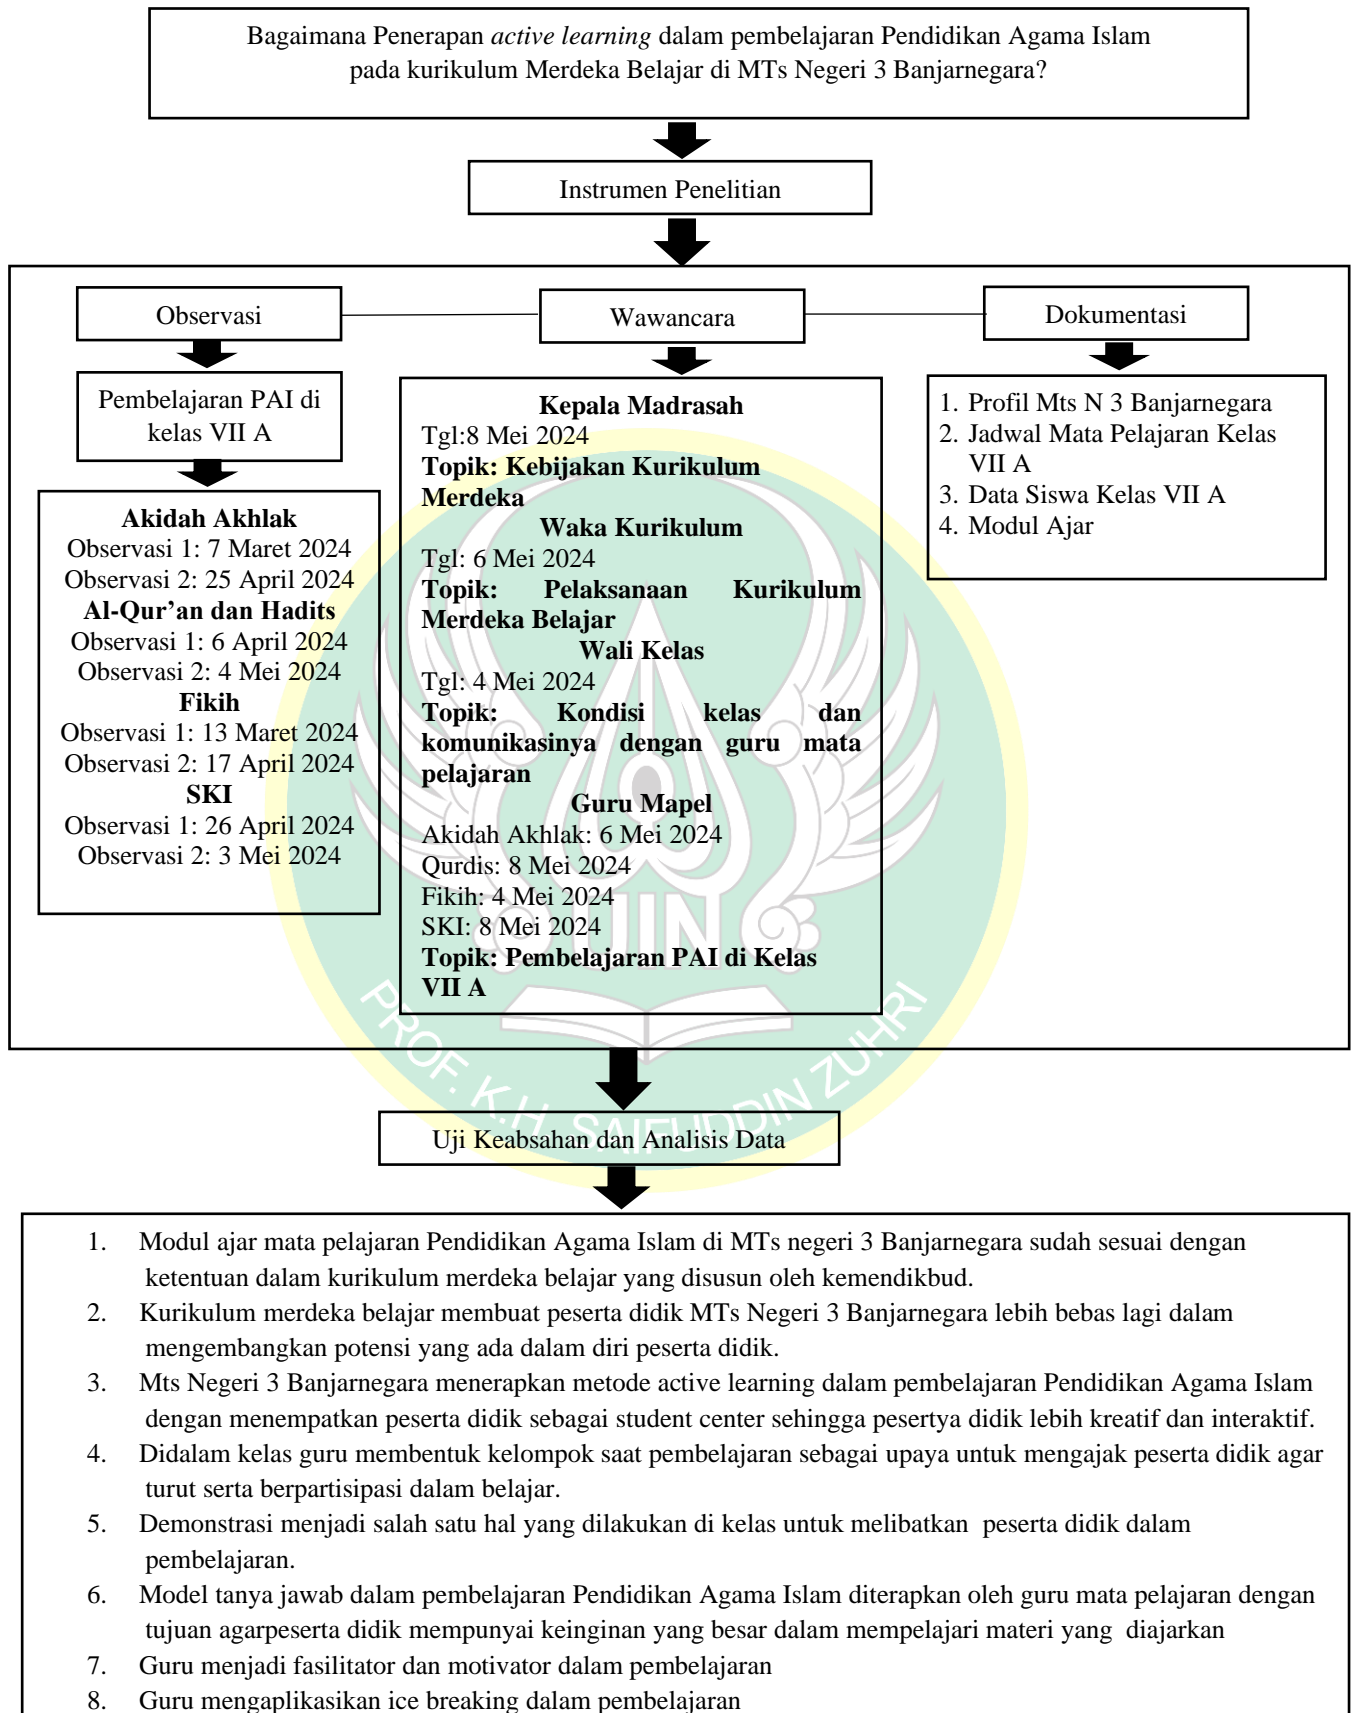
Bagaimana Penerapan *active learning* dalam pembelajaran Pendidikan Agama Islam pada kurikulum Merdeka Belajar di MTs Negeri 3 Banjarnegara?

Instrumen Penelitian

Observasi

Pembelajaran PAI di kelas VII A

**Akidah Akhlak**
Observasi 1: 7 Maret 2024
Observasi 2: 25 April 2024
**Al-Qur'an dan Hadits**
Observasi 1: 6 April 2024
Observasi 2: 4 Mei 2024
**Fikih**
Observasi 1: 13 Maret 2024
Observasi 2: 17 April 2024
**SKI**
Observasi 1: 26 April 2024
Observasi 2: 3 Mei 2024

Wawancara

**Kepala Madrasah**
Tgl:8 Mei 2024
**Topik: Kebijakan Kurikulum Merdeka**
**Waka Kurikulum**
Tgl: 6 Mei 2024
**Topik: Pelaksanaan Kurikulum Merdeka Belajar**
**Wali Kelas**
Tgl: 4 Mei 2024
**Topik: Kondisi kelas dan komunikasinya dengan guru mata pelajaran**
**Guru Mapel**
Akidah Akhlak: 6 Mei 2024
Qurdis: 8 Mei 2024
Fikih: 4 Mei 2024
SKI: 8 Mei 2024
**Topik: Pembelajaran PAI di Kelas VII A**

Dokumentasi

1. Profil Mts N 3 Banjarnegara
2. Jadwal Mata Pelajaran Kelas VII A
3. Data Siswa Kelas VII A
4. Modul Ajar

PROF. K.H. SAIFUDDIN ZUHRI

Uji Keabsahan dan Analisis Data

1. Modul ajar mata pelajaran Pendidikan Agama Islam di MTs negeri 3 Banjarnegara sudah sesuai dengan ketentuan dalam kurikulum merdeka belajar yang disusun oleh kemendikbud.
2. Kurikulum merdeka belajar membuat peserta didik MTs Negeri 3 Banjarnegara lebih bebas lagi dalam mengembangkan potensi yang ada dalam diri peserta didik.
3. Mts Negeri 3 Banjarnegara menerapkan metode active learning dalam pembelajaran Pendidikan Agama Islam dengan menempatkan peserta didik sebagai student center sehingga pesertya didik lebih kreatif dan interaktif.
4. Didalam kelas guru membentuk kelompok saat pembelajaran sebagai upaya untuk mengajak peserta didik agar turut serta berpartisipasi dalam belajar.
5. Demonstrasi menjadi salah satu hal yang dilakukan di kelas untuk melibatkan peserta didik dalam pembelajaran.
6. Model tanya jawab dalam pembelajaran Pendidikan Agama Islam diterapkan oleh guru mata pelajaran dengan tujuan agarpeserta didik mempunyai keinginan yang besar dalam mempelajari materi yang diajarkan
7. Guru menjadi fasilitator dan motivator dalam pembelajaran
8. Guru mengaplikasikan ice breaking dalam pembelajaran